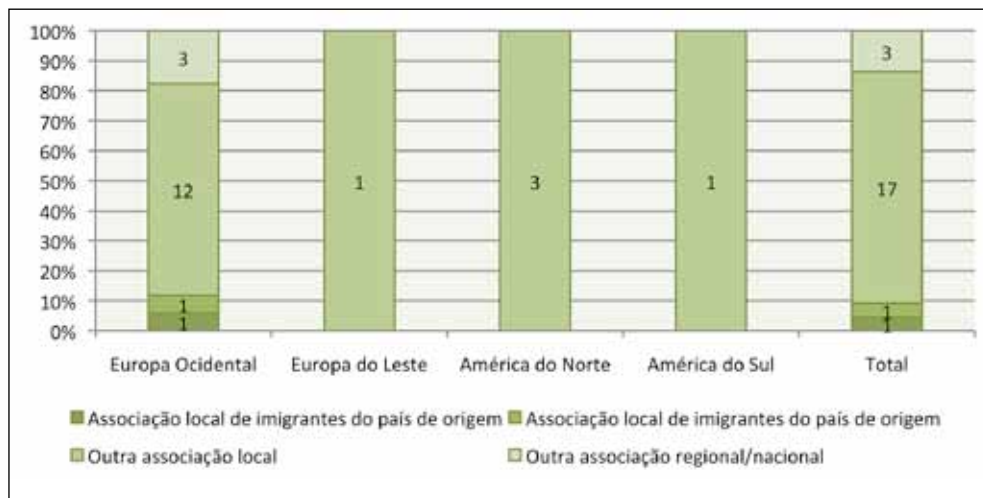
100%
90%
80%
70%
60%
50%
40%
30%
20%
10%
0%

3
12
1
1

1

3

1

3
17
1
1

Europa Ocidental
Europa do Leste
América do Norte
América do Sul
Total

Associação local de imigrantes do país de origem
Associação local de imigrantes do país de origem
Outra associação local
Outra associação regional/nacional